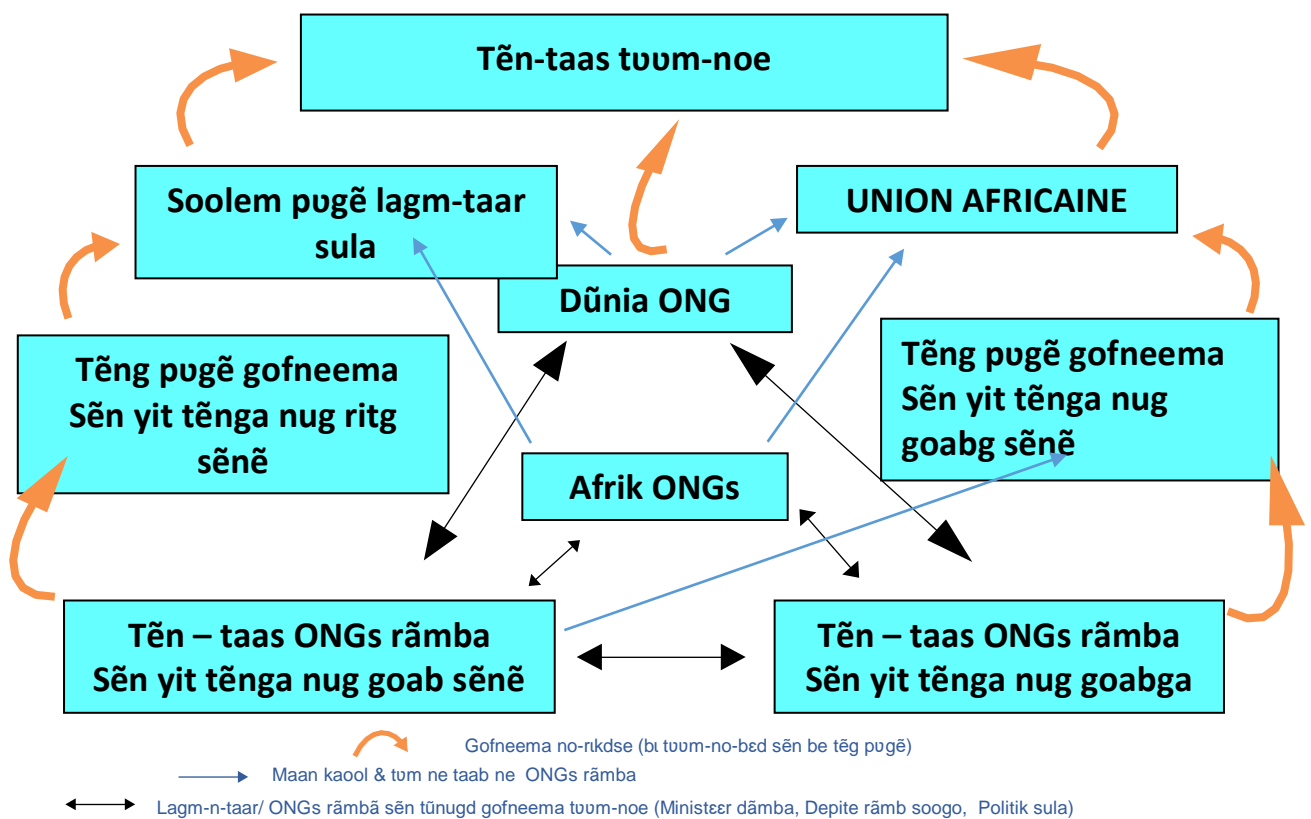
Tẽn-taas tʋʋm-noe

Soolem pʋgẽ lagm-taar sula

UNION AFRICAINE

Dũnia ONG

Tẽng pʋgẽ gofneema Sẽn yit tẽnga nug ritg sẽnẽ

Tẽng pʋgẽ gofneema Sẽn yit tẽnga nug goabg sẽnẽ

Afrik ONGs

Tẽn – taas ONGs rãmba Sẽn yit tẽnga nug goab sẽnẽ

Tẽn – taas ONGs rãmba Sẽn yit tẽnga nug goabga

Gofneema no-rɩkdse (bɩ tʋʋm-no-bɛd sẽn be tẽg pʋgẽ)

Maan kaool & tʋm ne taab ne ONGs rãmba

Lagm-n-taar/ ONGs rãmbã sẽn tũnugd gofneema tʋʋm-noe (Ministɛɛr dãmba, Depite rãmb soogo, Politik sula)